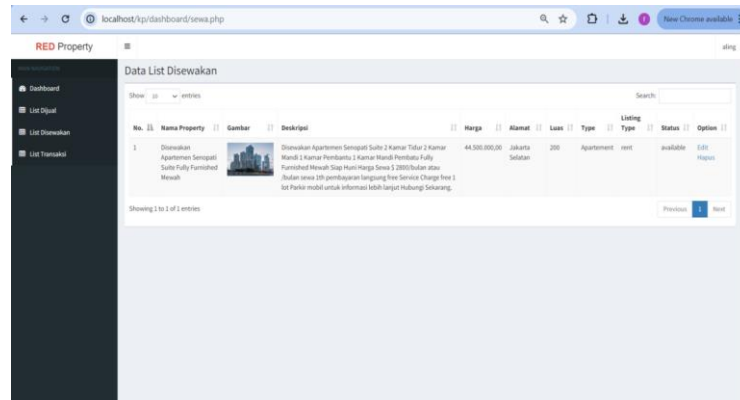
localhost/kp/dashboard/sewa.php

New Chrome available

RED Property

aling

MAIN NAVIGATION

Dashboard

List Dijual

List Disewakan

List Transaksi

Data List Disewakan

Show 10 entries

Search:

| No. | Nama Property | Gambar | Deskripsi | Harga | Alamat | Luas | Type | Listing Type | Status | Option |
|---|---|---|---|---|---|---|---|---|---|---|
| 1 | Disewakan Apartemen Senopati Suite Fully Furnished Mewah | | Disewakan Apartemen Senopati Suite 2 Kamar Tidur 2 Kamar Mandi 1 Kamar Pembantu 1 Kamar Mandi Pembatu Fully Furnished Mewah Siap Huni Harga Sewa $ 2800/bulan atau /bulan sewa 1th pembayaran langsung free Service Charge free 1 lot Parkir mobil untuk informasi lebih lanjut Hubungi Sekarang. | 44.500.000,00 | Jakarta Selatan | 200 | Apartement | rent | available | Edit Hapus |

Showing 1 to 1 of 1 entries

Previous 1 Next